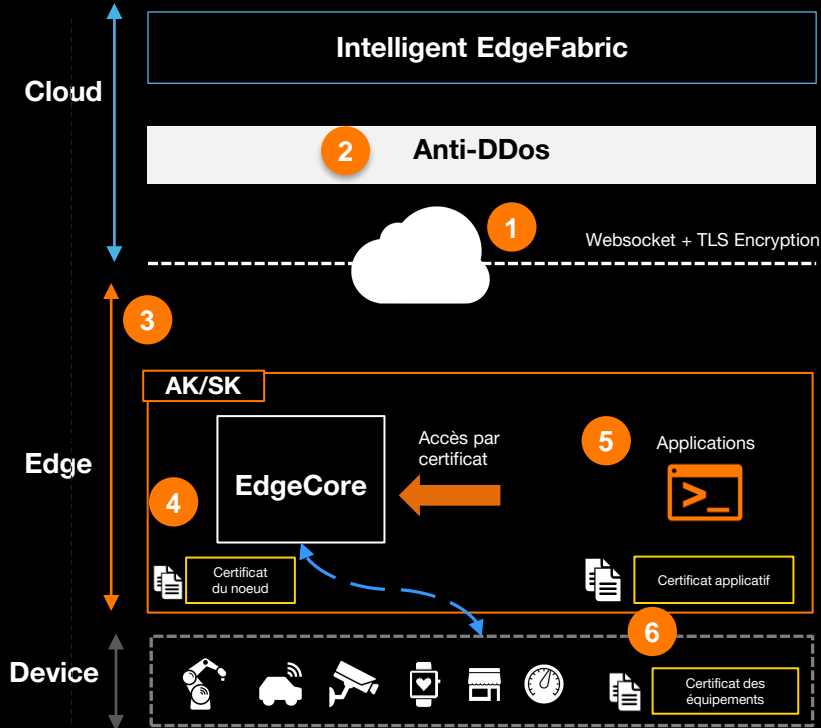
Cloud

Intelligent EdgeFabric

2 Anti-DDos

1

Websocket + TLS Encryption

3

Edge

AK/SK

EdgeCore

Accès par certificat

5 Applications

>_

4

Certificat du noeud

Certificat applicatif

6

Device

Certificat des équipements